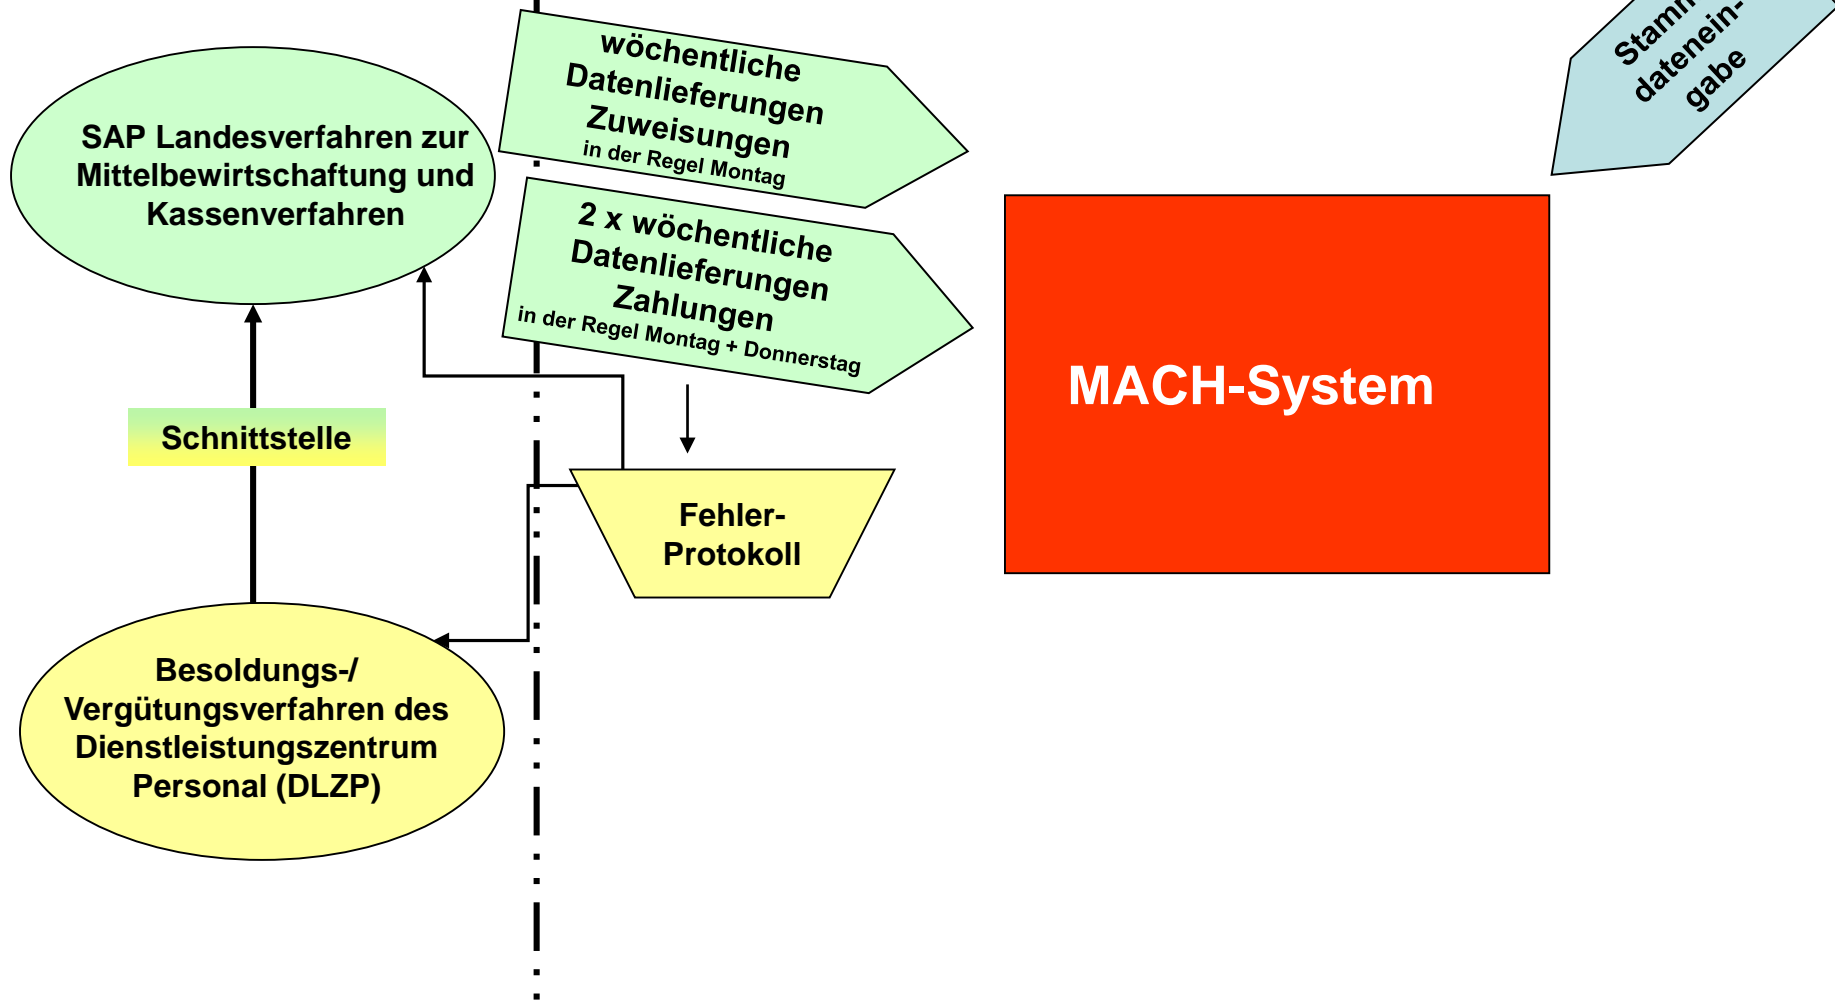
SAP Landesverfahren zur Mittelbewirtschaftung und Kassenverfahren

wöchentliche Datenlieferungen Zuweisungen
in der Regel Montag

2 x wöchentliche Datenlieferungen Zahlungen
in der Regel Montag + Donnerstag

Stamm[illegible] datenein-gabe

Schnittstelle

Fehler-Protokoll

MACH-System

Besoldungs-/ Vergütungsverfahren des Dienstleistungszentrum Personal (DLZP)